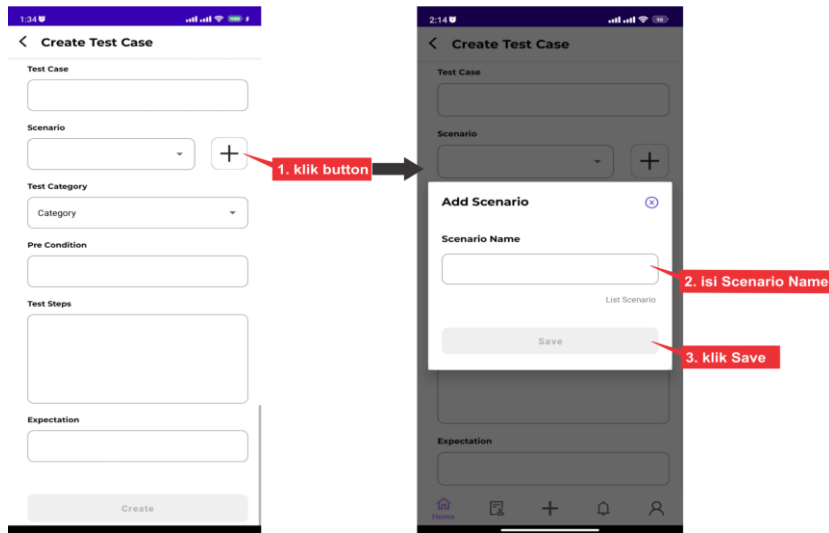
1:34

Create Test Case

Test Case

Scenario

+

Test Category

Category

Pre Condition

Test Steps

Expectation

Create

1. klik button

2:14

Create Test Case

Test Case

Scenario

+

Add Scenario

Scenario Name

List Scenario

Save

Expectation

Home

+

2. isi Scenario Name

3. klik Save